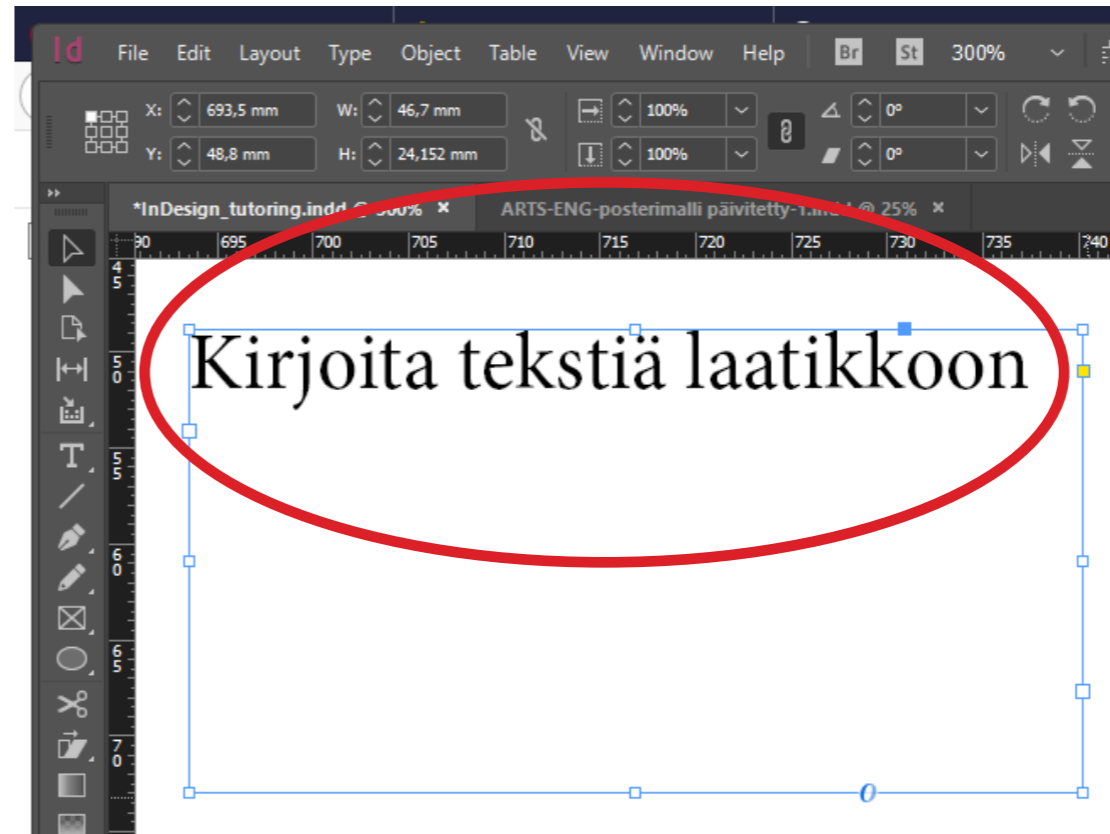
Id File Edit Layout Type Object Table View Window Help Br St 300%

X: 693,5 mm
Y: 48,8 mm
W: 46,7 mm
H: 24,152 mm
100%
100%
0°
0°

*InDesign_tutoring.indd @ 300% ×
ARTS-ENG-posterimalli päivitetty-1.indd @ 25% ×

90 695 700 705 710 715 720 725 730 735 740

4 5
5 0
5 5
6 0
6 5
7 0

Kirjoita tekstiä laatikkoon